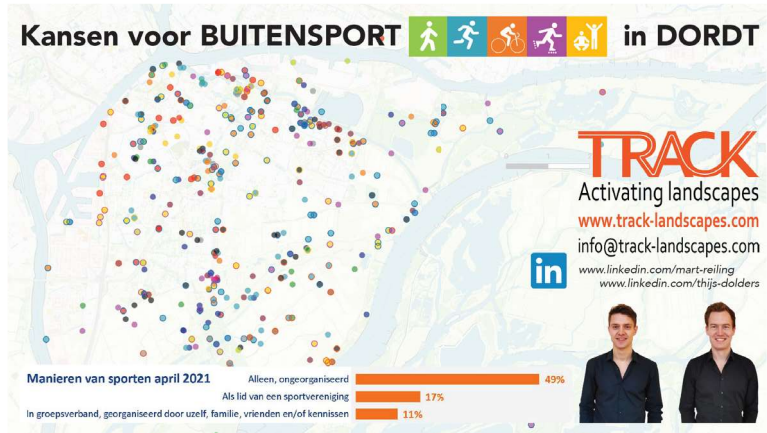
Kansen voor BUITENSPORT in DORDT

TRACK
Activating landscapes
www.track-landscapes.com
info@track-landscapes.com
in
www.linkedin.com/mart-reiling
www.linkedin.com/thijs-dolders

Manieren van sporten april 2021

| | |
|---|---|
| Alleen, ongeorganiseerd | 49% |
| Als lid van een sportvereniging | 17% |
| In groepsverband, georganiseerd door uzelf, familie, vrienden en/of kennissen | 11% |